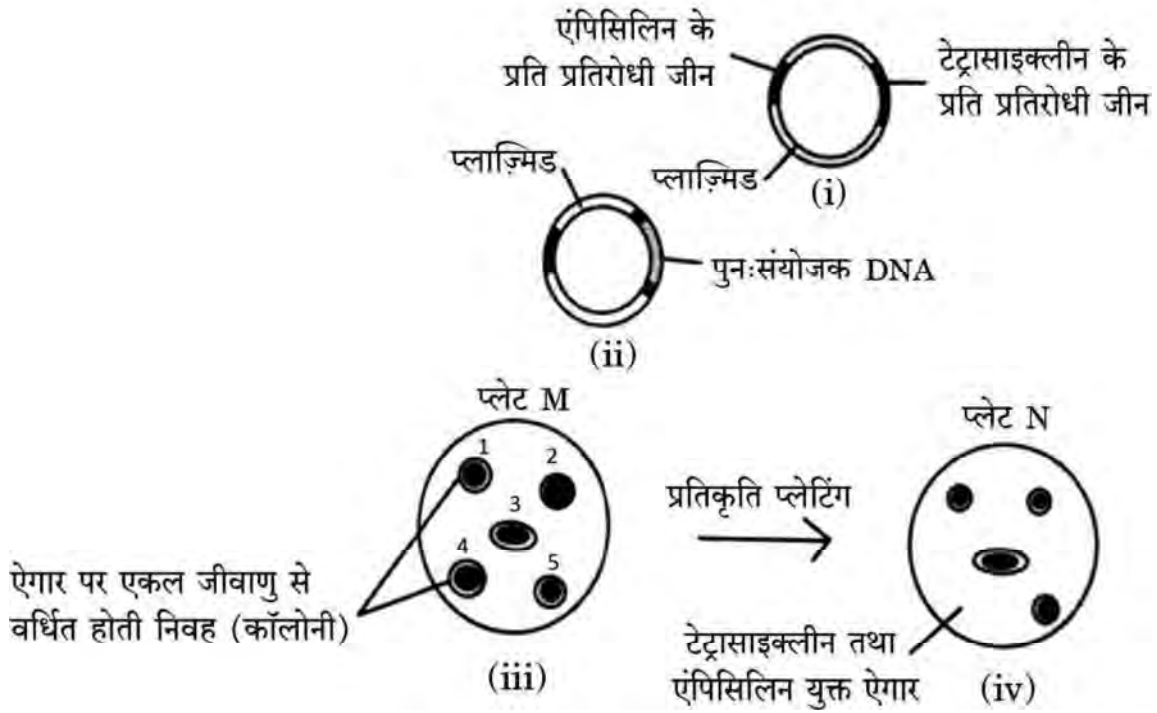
एंपिसिलिन के प्रति प्रतिरोधी जीन

टेट्रासाइक्लीन के प्रति प्रतिरोधी जीन

प्लाज़्मिड

(i)

प्लाज़्मिड

पुनःसंयोजक DNA

(ii)

प्लेट M

1

2

3

4

5

ऐगार पर एकल जीवाणु से वर्धित होती निवह (कॉलोनी)

(iii)

प्रतिकृति प्लेटिंग

प्लेट N

टेट्रासाइक्लीन तथा एंपिसिलिन युक्त ऐगार

(iv)